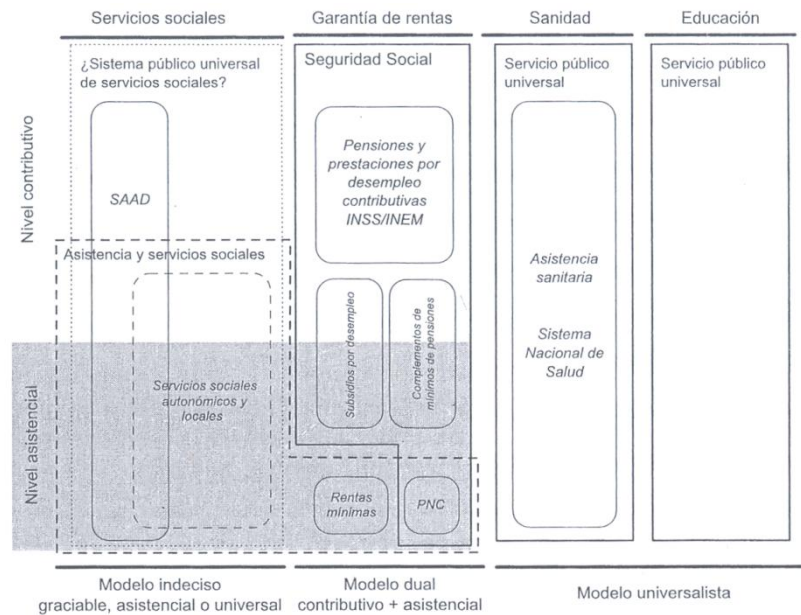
Servicios sociales

Garantía de rentas

Sanidad

Educación

Nivel contributivo

Nivel asistencial

¿Sistema público universal de servicios sociales?

SAAD

Asistencia y servicios sociales

Servicios sociales autonómicos y locales

Seguridad Social

Pensiones y prestaciones por desempleo contributivas INSS/INEM

Subsidios por desempleo

Complementos de mínimos de pensiones

Rentas mínimas

PNC

Servicio público universal

Asistencia sanitaria

Sistema Nacional de Salud

Servicio público universal

Modelo indeciso graciable, asistencial o universal

Modelo dual contributivo + asistencial

Modelo universalista